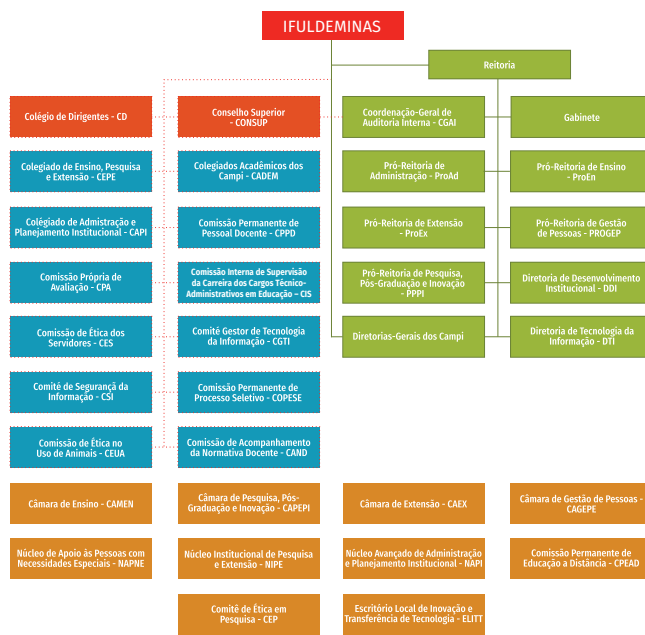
IFULDEMINAS

Reitoria

Colégio de Dirigentes - CD

Conselho Superior - CONSUP

Coordenação-Geral de Auditoria Interna - CGAI

Gabinete

Colegiado de Ensino, Pesquisa e Extensão - CEPE

Colegiados Acadêmicos dos Campi - CADEM

Pró-Reitoria de Administração - ProAd

Pró-Reitoria de Ensino - ProEn

Colegiado de Admistração e Planejamento Institucional - CAPI

Comissão Permanente de Pessoal Docente - CPPD

Pró-Reitoria de Extensão - ProEx

Pró-Reitoria de Gestão de Pessoas - PROGEP

Comissão Própria de Avaliação - CPA

Comissão Interna de Supervisão da Carreira dos Cargos Técnico-Administrativos em Educação - CIS

Pró-Reitoria de Pesquisa, Pós-Graduação e Inovação - PPPI

Diretoria de Desenvolvimento Institucional - DDI

Comissão de Ética dos Servidores - CES

Comitê Gestor de Tecnologia da Informação - CGTI

Diretorias-Gerais dos Campi

Diretoria de Tecnologia da Informação - DTI

Comitê de Segurança da Informação - CSI

Comissão Permanente de Processo Seletivo - COPESE

Comissão de Ética no Uso de Animais - CEUA

Comissão de Acompanhamento da Normativa Docente - CAND

Câmara de Ensino - CAMEN

Câmara de Pesquisa, Pós-Graduação e Inovação - CAPEPI

Câmara de Extensão - CAEX

Câmara de Gestão de Pessoas - CAGEPE

Núcleo de Apoio às Pessoas com Necessidades Especiais - NAPNE

Núcleo Institucional de Pesquisa e Extensão - NIPE

Núcleo Avançado de Administração e Planejamento Institucional - NAPI

Comissão Permanente de Educação a Distância - CPEAD

Comitê de Ética em Pesquisa - CEP

Escritório Local de Inovação e Transferência de Tecnologia - ELITT